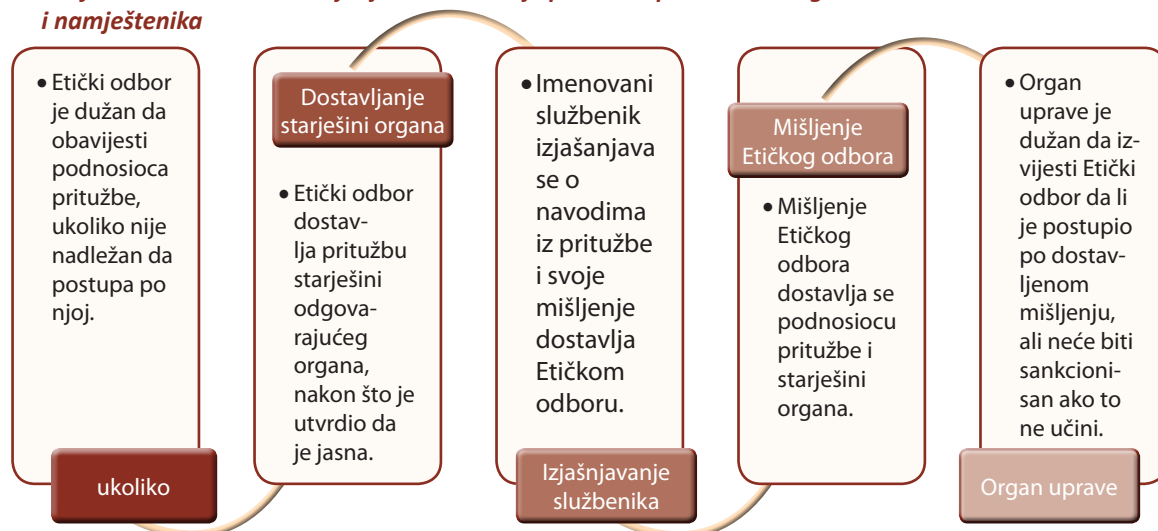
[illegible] i namještenika

• Etički odbor je dužan da obavijesti podnosioca pritužbe, ukoliko nije nadležan da postupa po njoj.

ukoliko

Dostavljanje starješini organa

• Etički odbor dostavlja pritužbu starješini odgovarajućeg organa, nakon što je utvrdio da je jasna.

• Imenovani službenik izjašanjava se o navodima iz pritužbe i svoje mišljenje dostavlja Etičkom odboru.

Izjašnjavanje službenika

Mišljenje Etičkog odbora

• Mišljenje Etičkog odbora dostavlja se podnosiocu pritužbe i starješini organa.

• Organ uprave je dužan da izvijesti Etički odbor da li je postupio po dostavljenom mišljenju, ali neće biti sankcionisan ako to ne učini.

Organ uprave